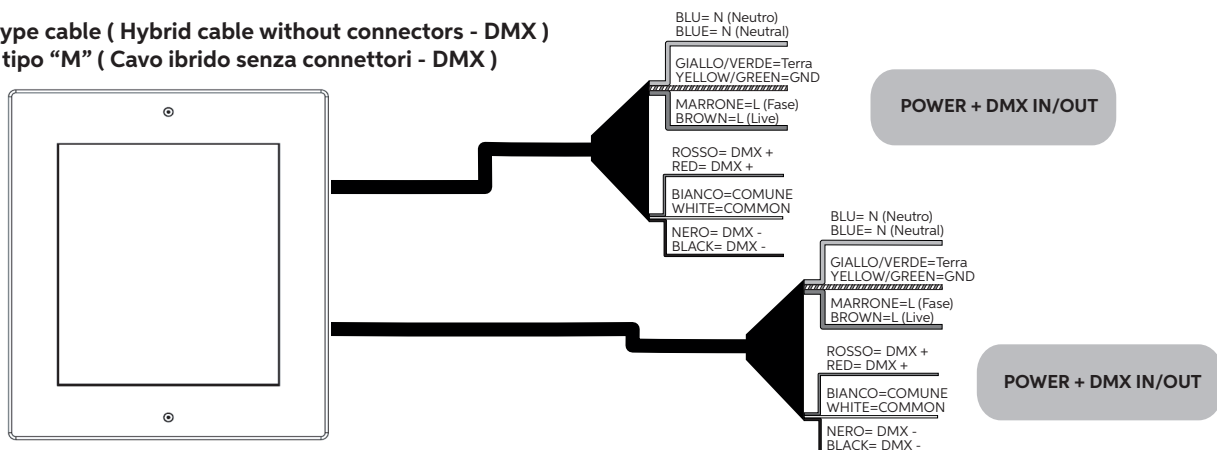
ype cable ( Hybrid cable without connectors - DMX )
tipo “M” ( Cavo ibrido senza connettori - DMX )

BLU= N (Neutro)
BLUE= N (Neutral)
GIALLO/VERDE=Terra
YELLOW/GREEN=GND
MARRONE=L (Fase)
BROWN=L (Live)
ROSSO= DMX +
RED= DMX +
BIANCO=COMUNE
WHITE=COMMON
NERO= DMX -
BLACK= DMX -

POWER + DMX IN/OUT

BLU= N (Neutro)
BLUE= N (Neutral)
GIALLO/VERDE=Terra
YELLOW/GREEN=GND
MARRONE=L (Fase)
BROWN=L (Live)
ROSSO= DMX +
RED= DMX +
BIANCO=COMUNE
WHITE=COMMON
NERO= DMX -
BLACK= DMX -

POWER + DMX IN/OUT